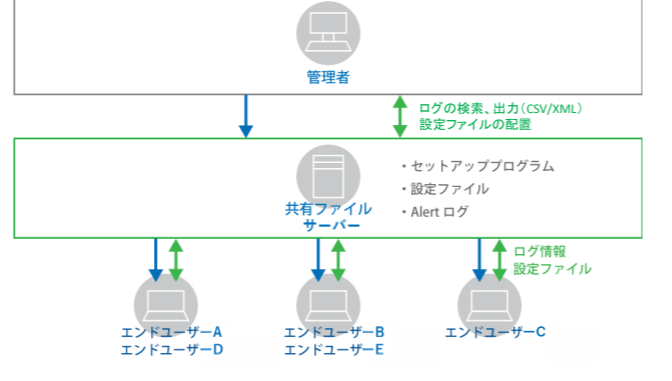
管理者

ログの検索、出力(CSV/XML)
設定ファイルの配置

共有ファイル
サーバー

・セットアッププログラム
・設定ファイル
・Alert ログ

ログ情報
設定ファイル

エンドユーザーA
エンドユーザーD

エンドユーザーB
エンドユーザーE

エンドユーザーC